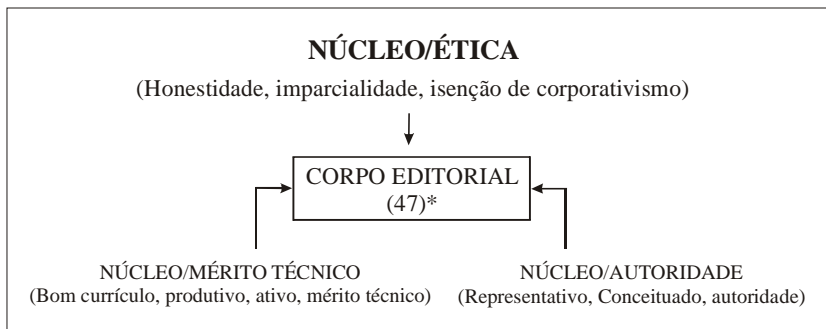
NÚCLEO/ÉTICA

(Honestidade, imparcialidade, isenção de corporativismo)

CORPO EDITORIAL
(47)*

NÚCLEO/MÉRITO TÉCNICO
(Bom currículo, produtivo, ativo, mérito técnico)

NÚCLEO/AUTORIDADE
(Representativo, Conceituado, autoridade)